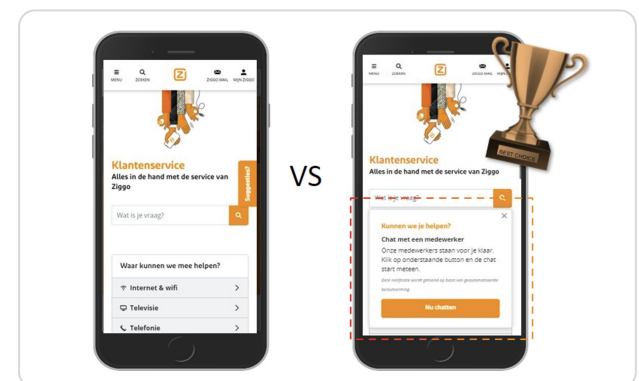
MENU ZOEKEN ZIGGO MAIL MIJN ZIGGO

Klantenservice
Alles in de hand met de service van Ziggo

Suggesties?

Wat is je vraag?

Waar kunnen we mee helpen?

Internet & wifi

Televisie

Telefonie

VS

MENU ZOEKEN ZIGGO MAIL MIJN

BEST CHOICE

Klantenservice
Alles in de hand met de service van Ziggo

Wat is je vraag?

×

Kunnen we je helpen?

Chat met een medewerker
Onze medewerkers staan voor je klaar. Klik op onderstaande button en de chat start meteen.

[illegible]

Nu chatten